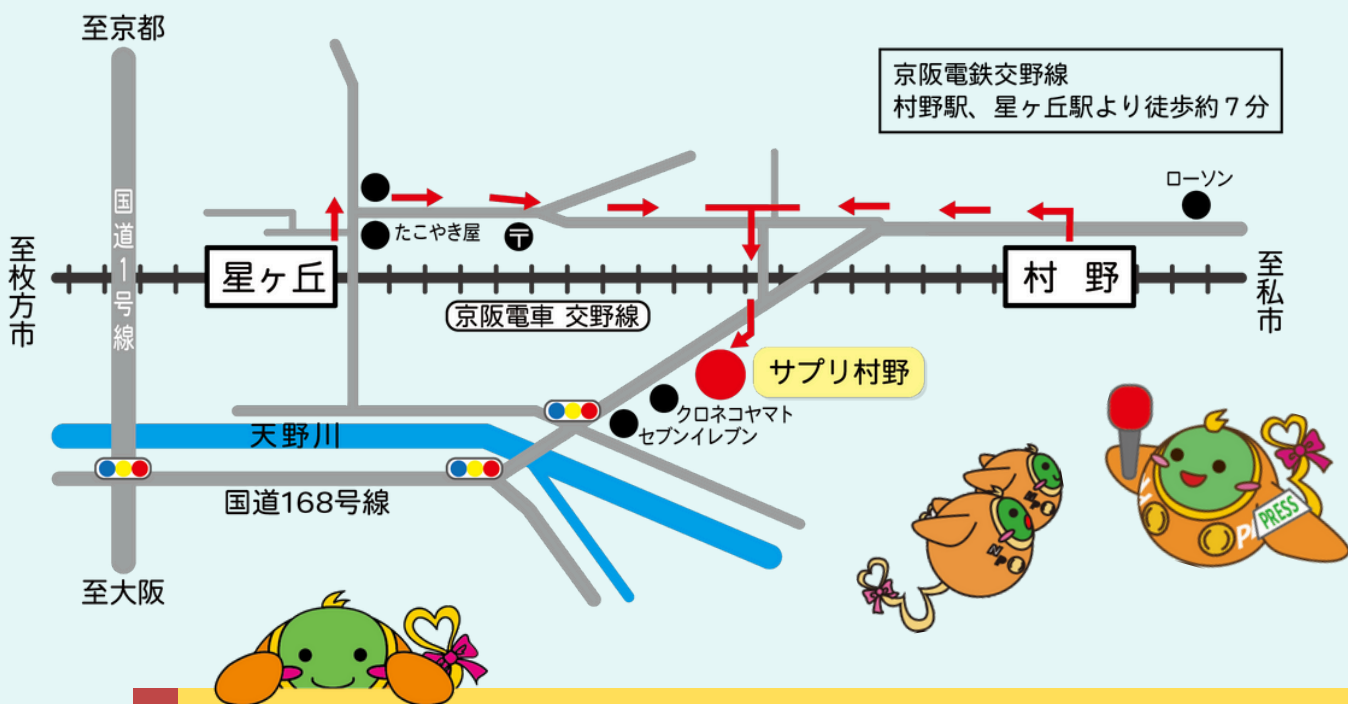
至京都

京阪電鉄交野線
村野駅、星ヶ丘駅より徒歩約７分

ローソン

たこやき屋

至枚方市

国道１号線

星ヶ丘

村　野

至私市

京阪電車 交野線

サプリ村野

クロネコヤマト

セブンイレブン

天野川

国道168号線

至大阪

PRESS